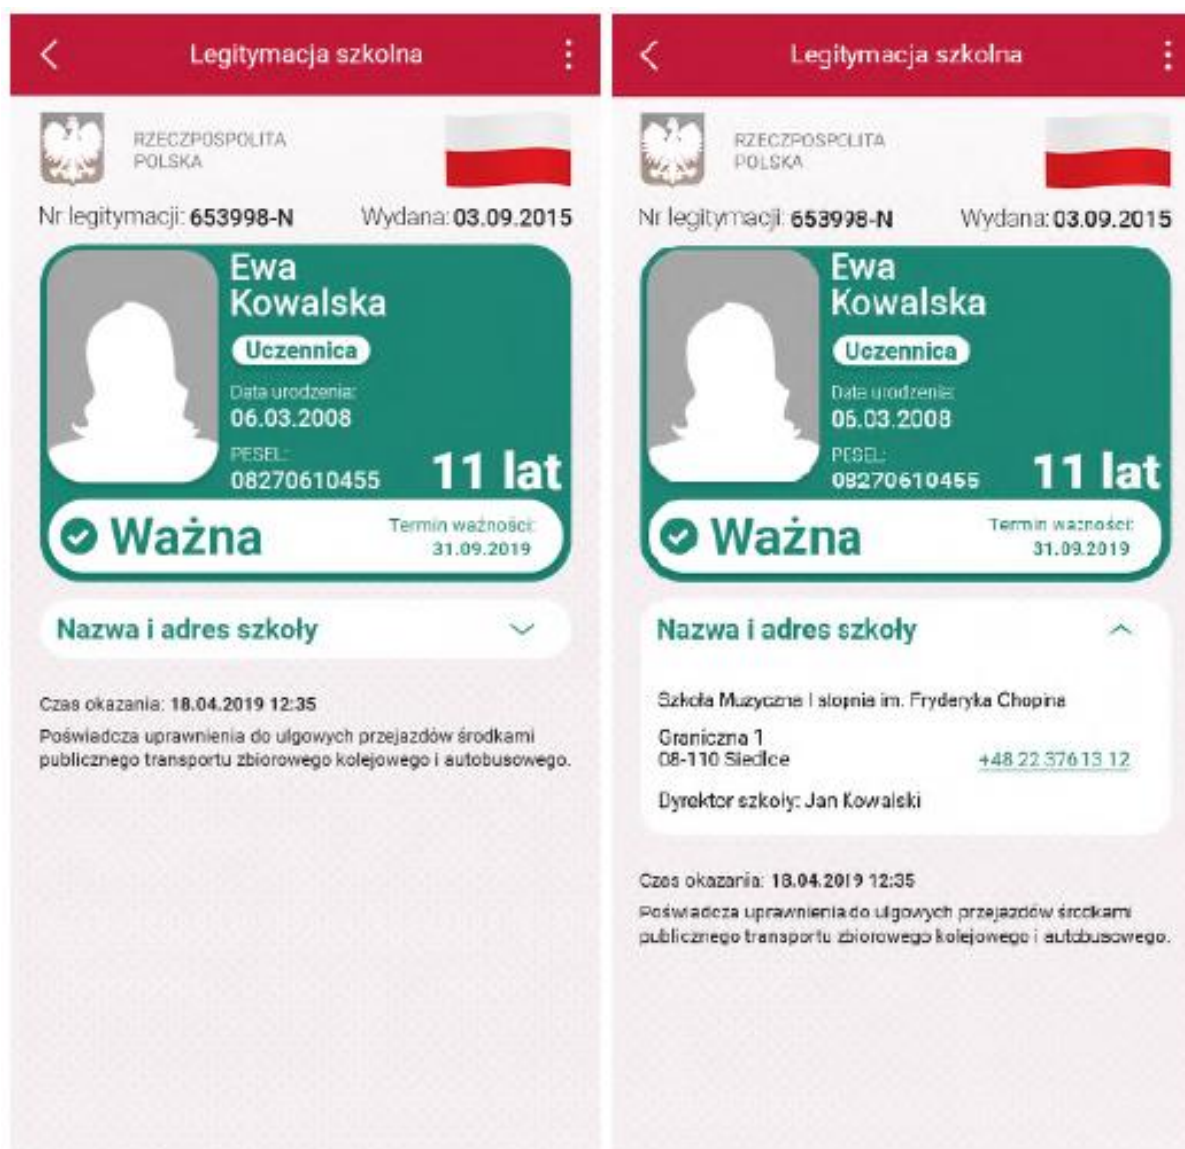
Legitymacja szkolna

RZECZPOSPOLITA POLSKA

Nr legitymacji: 653998-N Wydana: 03.09.2015

Ewa Kowalska

Uczennica

Data urodzenia: 06.03.2008

PESEL: 08270610455

11 lat

Ważna

Termin ważności: 31.09.2019

Nazwa i adres szkoły

Czas okazania: 18.04.2019 12:35

Poświadcza uprawnienia do ulgowych przejazdów środkami publicznego transportu zbiorowego kolejowego i autobusowego.

Legitymacja szkolna

RZECZPOSPOLITA POLSKA

Nr legitymacji: 653998-N Wydana: 03.09.2015

Ewa Kowalska

Uczennica

Data urodzenia: 06.03.2008

PESEL: 08270610455

11 lat

Ważna

Termin ważności: 31.09.2019

Nazwa i adres szkoły

Szkoła Muzyczne I stopnia im. Fryderyka Chopina

Graniczna 1
08-110 Siedlce

+48 22 376 13 12

Dyrektor szkoły: Jan Kowalski

Czas okazania: 18.04.2019 12:35

Poświadcza uprawnienia do ulgowych przejazdów środkami publicznego transportu zbiorowego kolejowego i autobusowego.